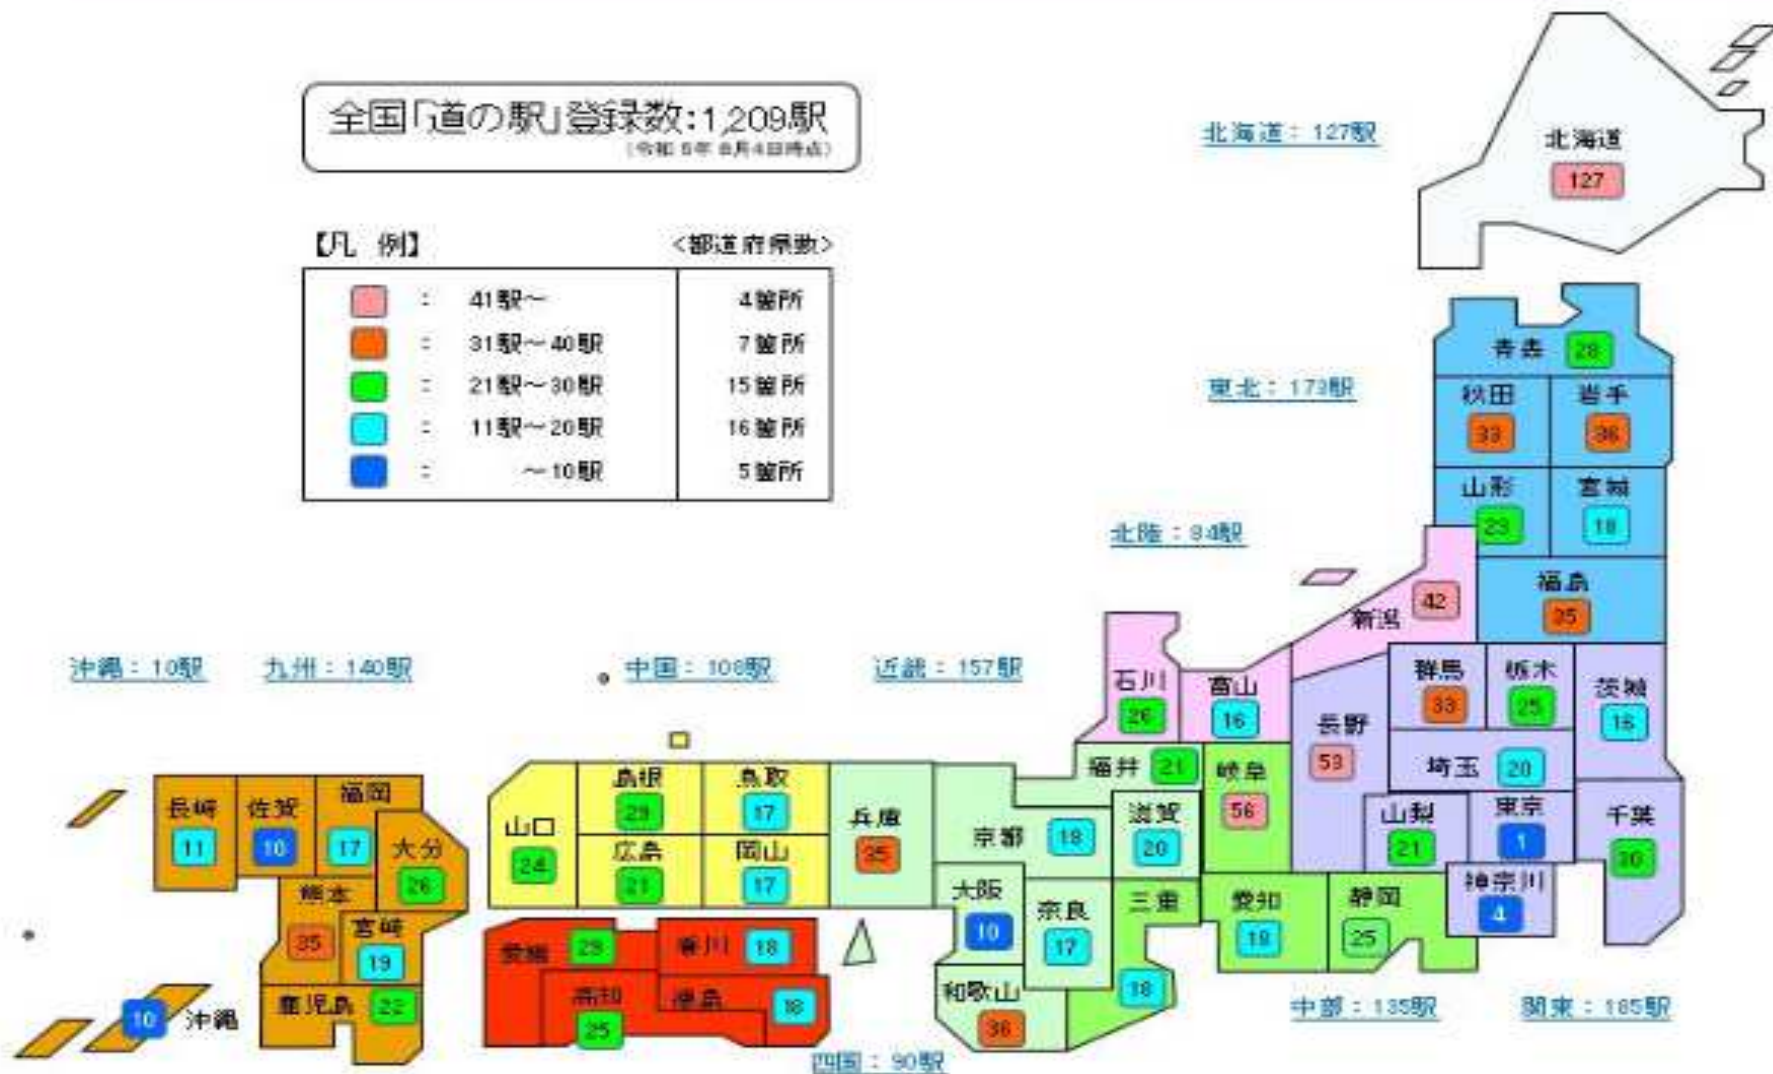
全国「道の駅」登録数:1,209駅
(令和 5年 8月4日時点)

【凡 例】 <都道府県数>

| | | |
|---|---|---|
| : | 41駅〜 | 4箇所 |
| : | 31駅〜40駅 | 7箇所 |
| : | 21駅〜30駅 | 15箇所 |
| : | 11駅〜20駅 | 16箇所 |
| : | 〜10駅 | 5箇所 |

北海道: 127駅
北海道 127

東北: 173駅
青森 28
秋田 33
岩手 36
山形 23
宮城 18
福島 35

北陸: 94駅
新潟 42
石川 26
富山 16
福井 21

沖縄: 10駅
九州: 140駅
中国: 108駅
近畿: 157駅

群馬 33
栃木 25
茨城 16
長野 53
埼玉 20
岐阜 56
山梨 21
東京 1
千葉 30
神奈川 4
静岡 25
愛知 19
滋賀 20
京都 18
三重 18
大阪 10
奈良 17
和歌山 36
兵庫 35
鳥根 29
鳥取 17
広島 21
岡山 17
山口 24
愛媛 29
香川 18
高知 25
徳島 18
長崎 11
佐賀 10
福岡 17
大分 26
熊本 35
宮崎 19
鹿児島 22
沖縄 10

中部: 135駅
関東: 185駅
四国: 90駅